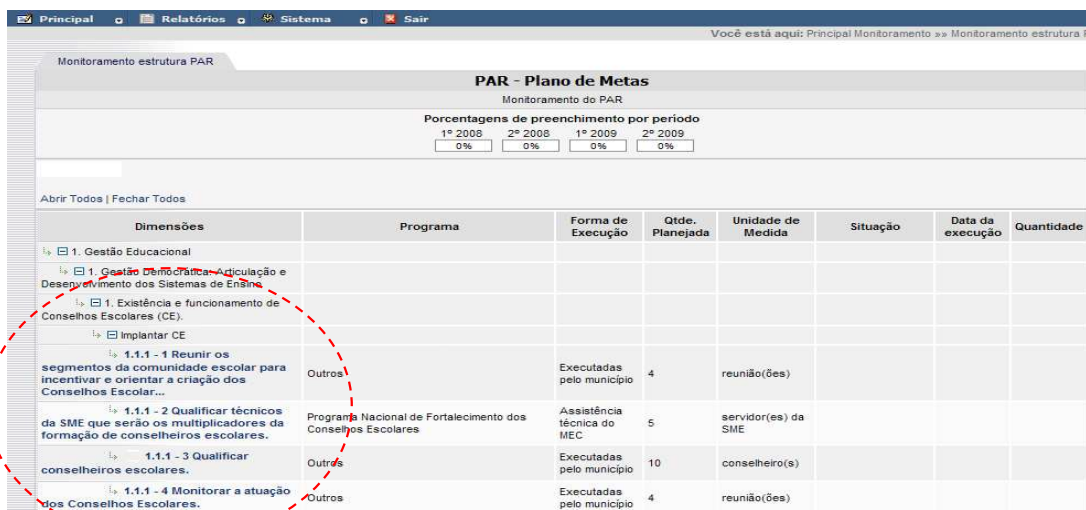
Principal   Relatórios   Sistema   Sair

Você está aqui: Principal Monitoramento »» Monitoramento estrutura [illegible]

Monitoramento estrutura PAR

PAR - Plano de Metas

Monitoramento do PAR

Porcentagens de preenchimento por período

| 1º 2008 | 2º 2008 | 1º 2009 | 2º 2009 |
|---|---|---|---|
| 0% | 0% | 0% | 0% |

Abrir Todos | Fechar Todos

| Dimensões | Programa | Forma de Execução | Qtde. Planejada | Unidade de Medida | Situação | Data da execução | Quantidade |
|---|---|---|---|---|---|---|---|
| 1. Gestão Educacional | | | | | | | |
| 1. Gestão Democrática: Articulação e Desenvolvimento dos Sistemas de Ensino | | | | | | | |
| 1. Existência e funcionamento de Conselhos Escolares (CE). | | | | | | | |
| Implantar CE | | | | | | | |
| 1.1.1 - 1 Reunir os segmentos da comunidade escolar para incentivar e orientar a criação dos Conselhos Escolar... | Outros | Executadas pelo município | 4 | reunião(ões) | | | |
| 1.1.1 - 2 Qualificar técnicos da SME que serão os multiplicadores da formação de conselheiros escolares. | Programa Nacional de Fortalecimento dos Conselhos Escolares | Assistência técnica do MEC | 5 | servidor(es) da SME | | | |
| 1.1.1 - 3 Qualificar conselheiros escolares. | Outros | Executadas pelo município | 10 | conselheiro(s) | | | |
| 1.1.1 - 4 Monitorar a atuação dos Conselhos Escolares. | Outros | Executadas pelo município | 4 | reunião(ões) | | | |